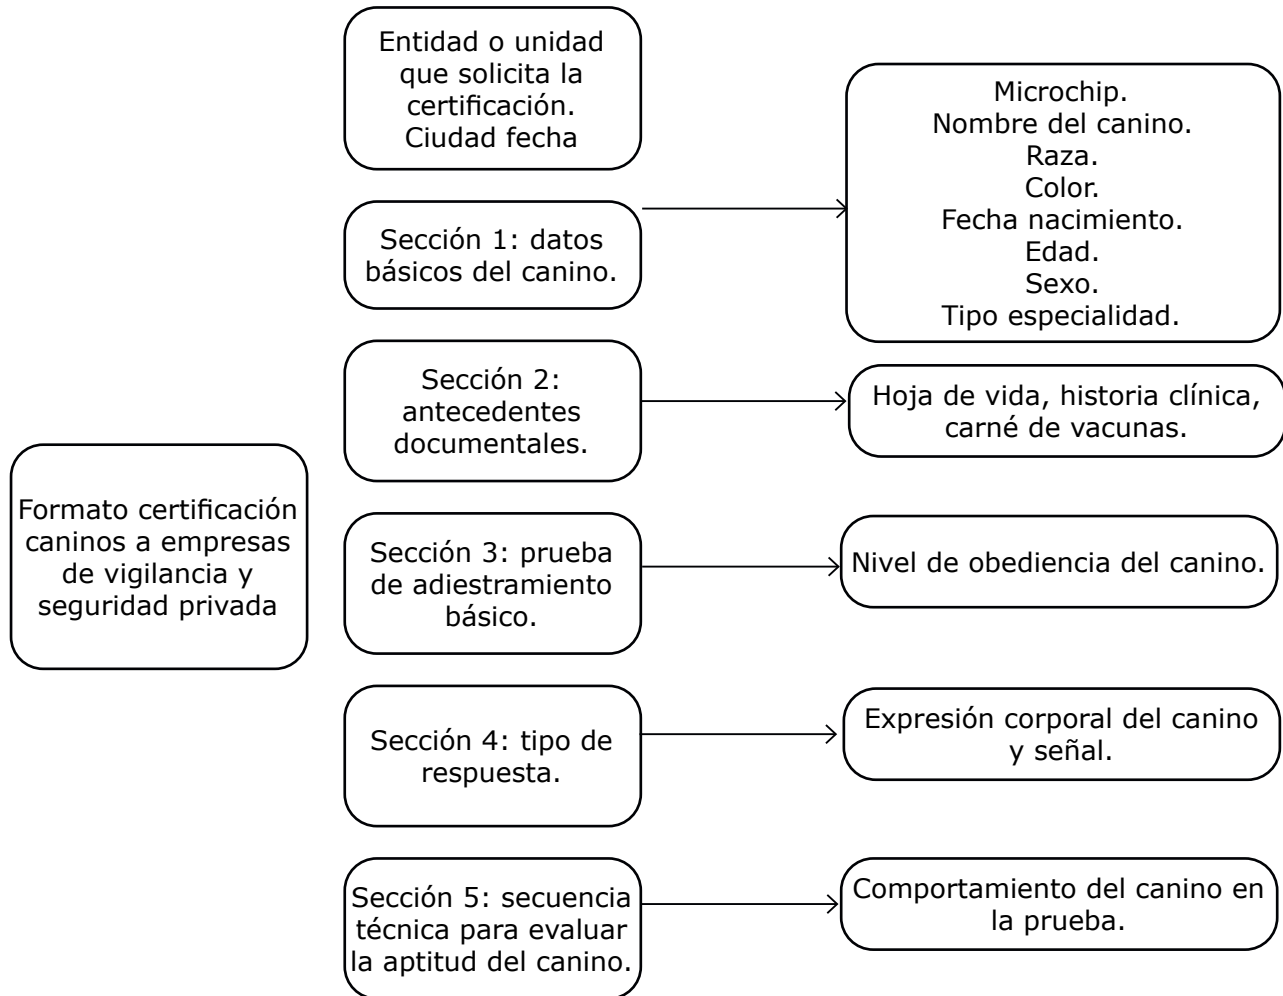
Formato certificación caninos a empresas de vigilancia y seguridad privada

Entidad o unidad que solicita la certificación. Ciudad fecha

Sección 1: datos básicos del canino.

Microchip.
Nombre del canino.
Raza.
Color.
Fecha nacimiento.
Edad.
Sexo.
Tipo especialidad.

Sección 2: antecedentes documentales.

Hoja de vida, historia clínica, carné de vacunas.

Sección 3: prueba de adiestramiento básico.

Nivel de obediencia del canino.

Sección 4: tipo de respuesta.

Expresión corporal del canino y señal.

Sección 5: secuencia técnica para evaluar la aptitud del canino.

Comportamiento del canino en la prueba.